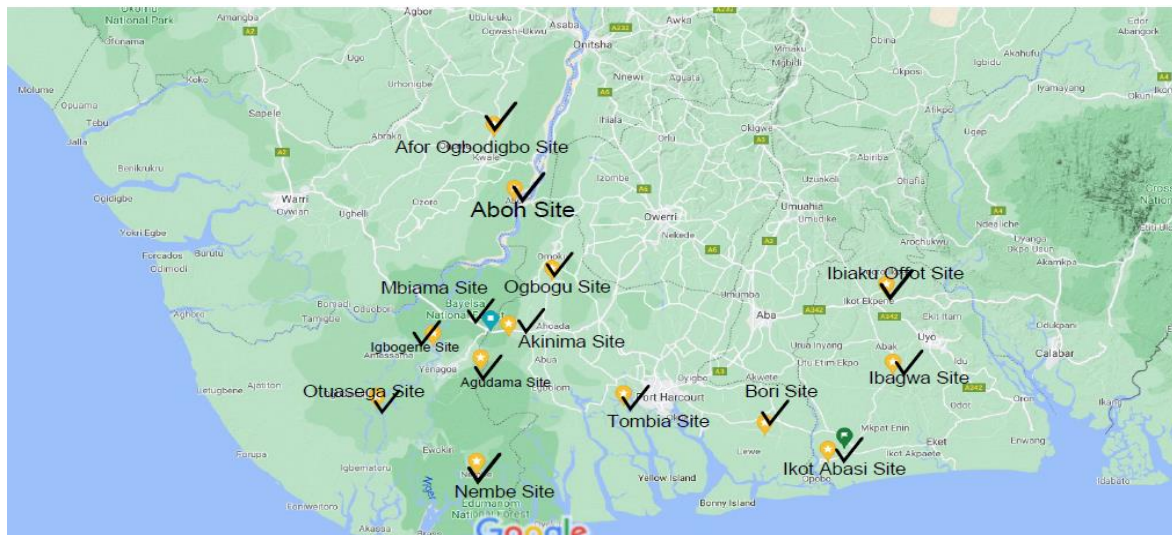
Okomu National Park
Ufonama
Amangba
Agbor
Ubulu-uku
Ogwash-Ukwu
Asaba
Onitsha
Awka
Obina
Edor
Abangork
Molume
Opuama
Tebu
Jalla
Koko
Ugo
Urhonigbe
Sapele
Abraka
Nnewi
Aguata
Ihiala
Okigwe
Akahufu
Igbidu
Okposi
Iyamayang
Okuni
Afikpo
Ugep
Benikrukru
Ogidigbe
Warri
Oywian
Ughelli
Ozoro
Afor Ogbodigbo Site
Kwale
Aboh Site
Izombe
Owerri
Nekede
Umuahia
Umudike
Uzuakoli
Abiriba
Ohafia
Ndeghiche
Oyanga
Okpa Osin
Akamkpa
Cross River National
Yokri Egbe
Forcados
Odimodi
Burutu
Omoku
Arochukwu
Ibiaku Offot Site
Ikot Ekpene
Mbiama Site
Ogbogu Site
Bonjadi
Odiokobi
Tamigbe
Agbere
Bayelsa National
Ahoada
Umuogba
Aba
Ikot Itam
Uyo
Odukpani
Calabar
Akinima Site
Igbogene Site
Amassoma
Yenagoa
Abua
Umu Inyang
Uru Etim Ekpo
Abak
Ibagwa Site
Itu
Oron
Ikang
Otuasega Site
Letugbene
Ajatiton
Agudama Site
Port Harcourt
Oyigbo
Akwete
Bori Site
Tombia Site
Forupa
Igbematoru
Ewoi
Mkpat Enin
Eket
Enwang
Ikot Akpaete
Lewe
Opobo
Ikot Abasi Site
Yellow Island
Bonny Island
Idabato
Nembe Site
Edumanom National Forest
Fonhewaroro
Akassa
Google